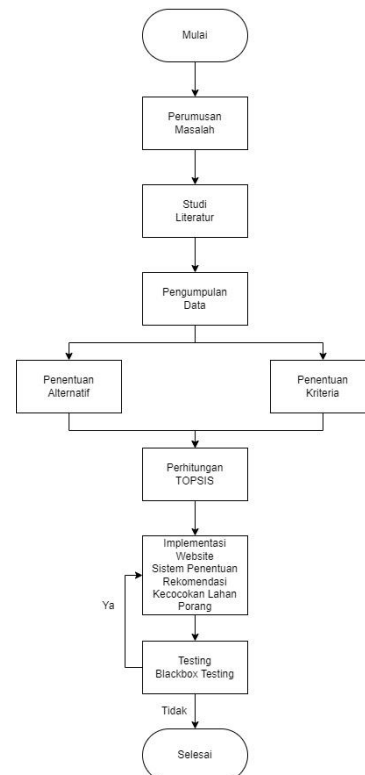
Mulai

Perumusan Masalah

Studi Literatur

Pengumpulan Data

Penentuan Alternatif

Penentuan Kriteria

Perhitungan TOPSIS

Implementasi Website Sistem Penentuan Rekomendasi Kecocokan Lahan Porang

Ya

Testing Blackbox Testing

Tidak

Selesai